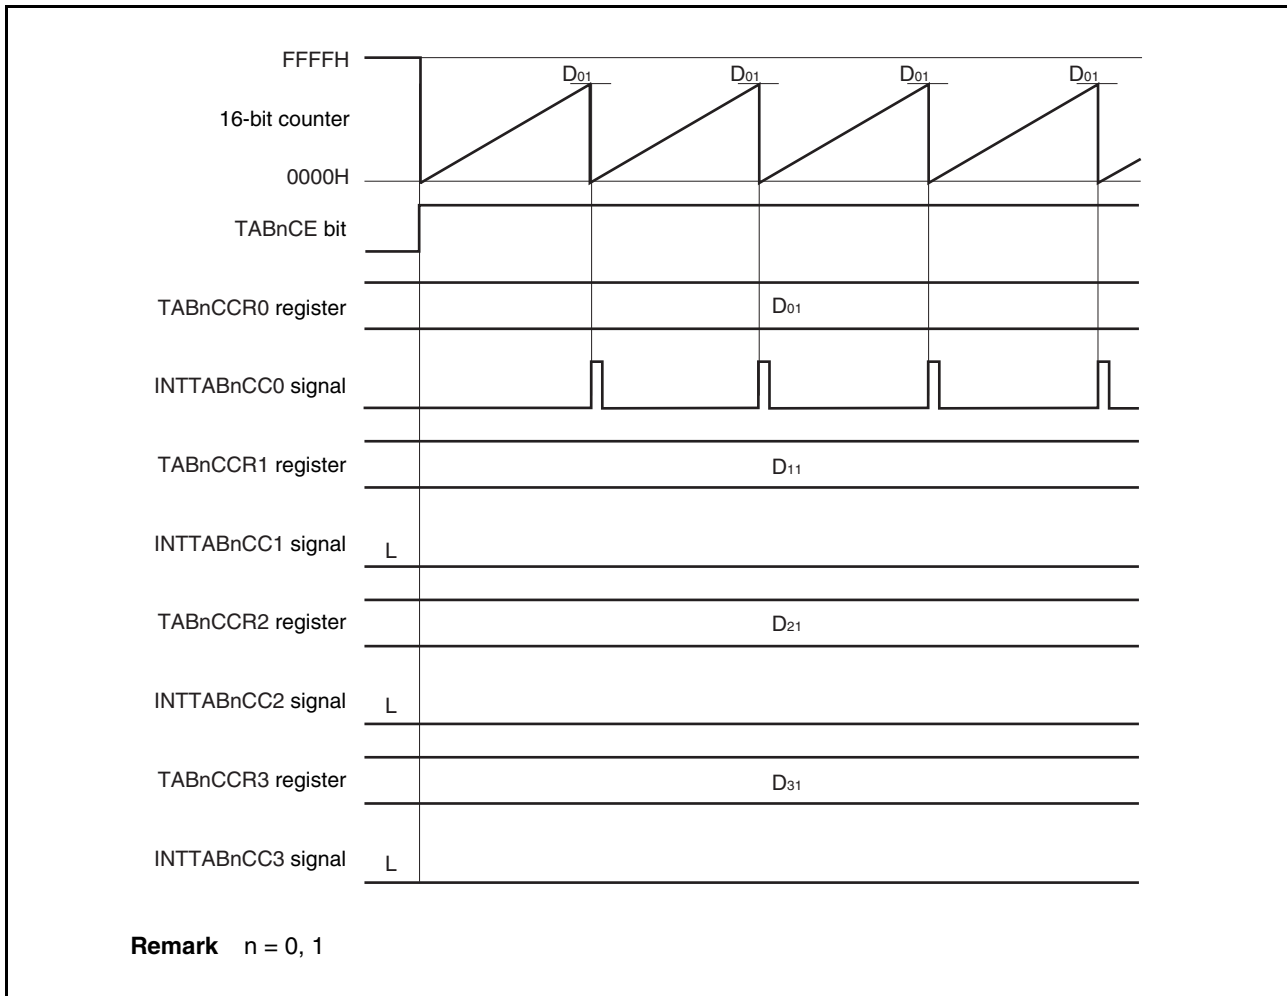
FFFFH

16-bit counter

0000H

$D_{01}$ $D_{01}$ $D_{01}$ $D_{01}$

TABnCE bit

TABnCCR0 register $D_{01}$

INTTABnCC0 signal

TABnCCR1 register $D_{11}$

INTTABnCC1 signal L

TABnCCR2 register $D_{21}$

INTTABnCC2 signal L

TABnCCR3 register $D_{31}$

INTTABnCC3 signal L

**Remark** n = 0, 1